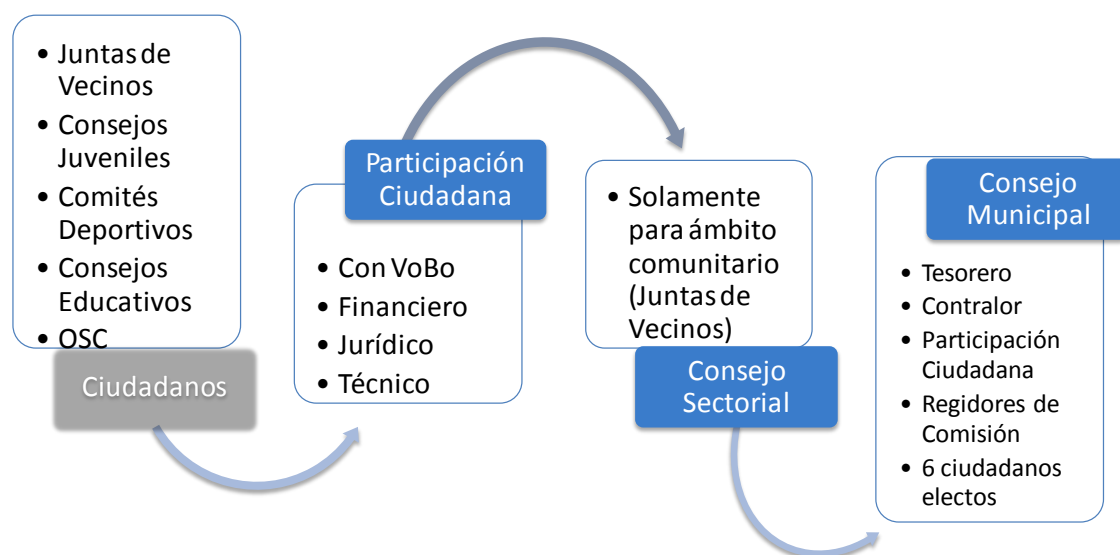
• Juntas de Vecinos
• Consejos Juveniles
• Comités Deportivos
• Consejos Educativos
• OSC

Ciudadanos

Participación Ciudadana

• Con VoBo
• Financiero
• Jurídico
• Técnico

• Solamente para ámbito comunitario (Juntas de Vecinos)

Consejo Sectorial

Consejo Municipal

• Tesorero
• Contralor
• Participación Ciudadana
• Regidores de Comisión
• 6 ciudadanos electos